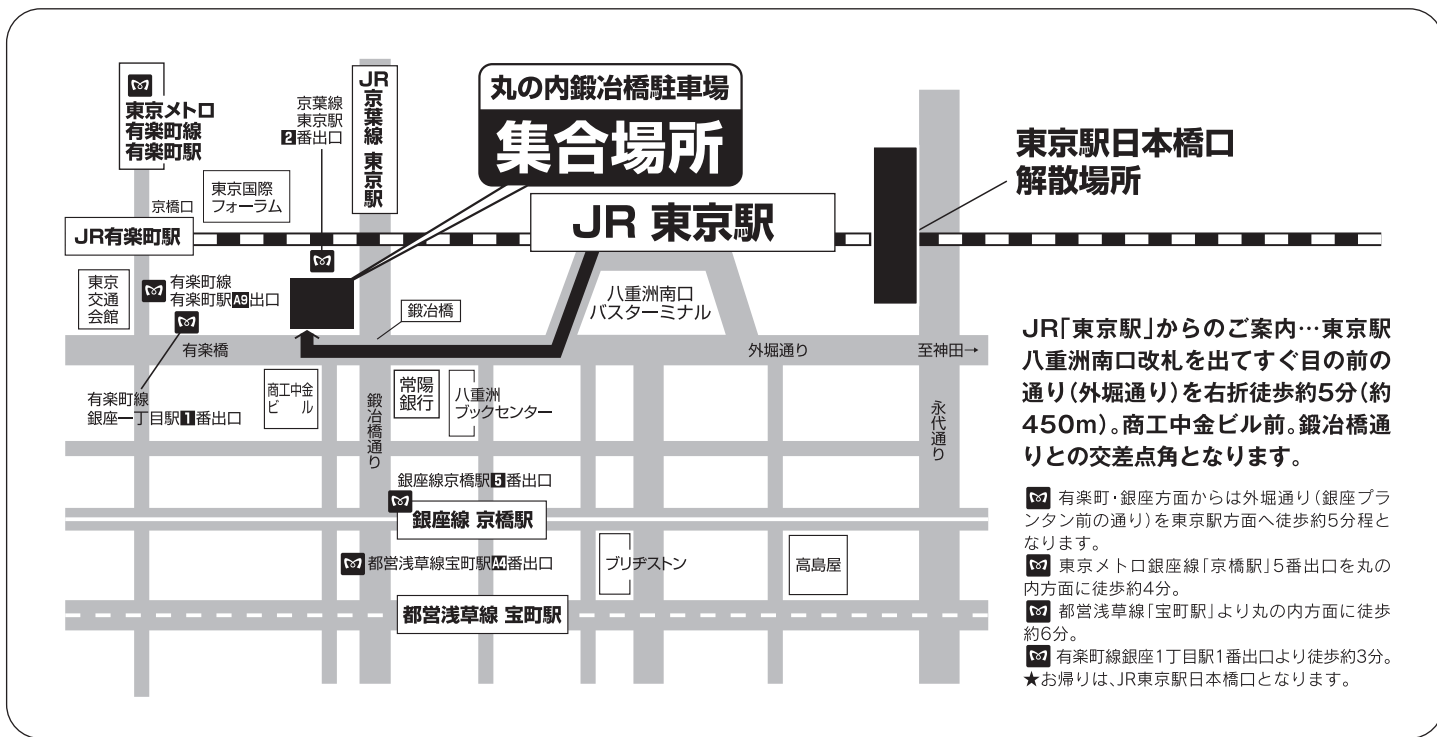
東京メトロ
有楽町線
有楽町駅

京葉線
東京駅
2番出口

JR
京葉線
東京駅

丸の内鍛冶橋駐車場
集合場所

東京駅日本橋口
解散場所

京橋口
東京国際
フォーラム

JR有楽町駅

JR 東京駅

東京
交通
会館

有楽町線
有楽町駅A9出口

八重洲南口
バスターミナル

鍛冶橋

有楽橋

外堀通り

至神田→

有楽町線
銀座一丁目駅1番出口

商工中金
ビル

鍛冶橋通り

常陽
銀行

八重洲
ブックセンター

永代通り

JR「東京駅」からのご案内…東京駅八重洲南口改札を出てすぐ目の前の通り(外堀通り)を右折徒歩約5分(約450m)。商工中金ビル前。鍛冶橋通りとの交差点角となります。

銀座線京橋駅5番出口

銀座線 京橋駅

都営浅草線宝町駅A4番出口

ブリヂストン

高島屋

都営浅草線 宝町駅

有楽町・銀座方面からは外堀通り(銀座プランタン前の通り)を東京駅方面へ徒歩約5分程となります。
東京メトロ銀座線「京橋駅」5番出口を丸の内方面に徒歩約4分。
都営浅草線「宝町駅」より丸の内方面に徒歩約6分。
有楽町線銀座1丁目駅1番出口より徒歩約3分。
★お帰りは、JR東京駅日本橋口となります。